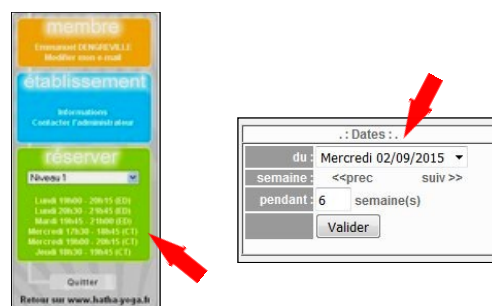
membre
Emmanuel DENGREVILLE
Modifier mon e-mail

établissement
Informations
Contacter l'administrateur

réserver
Niveau 1
Lundi 19h00 - 20h15 (ED)
Lundi 20h30 - 21h45 (ED)
Mardi 19h45 - 21h00 (ED)
Mercredi 17h30 - 18h45 (CT)
Mercredi 19h00 - 20h15 (CT)
Jeudi 18h30 - 19h45 (CT)

Quitter
Retour sur www.hatha-yoga.fr

. : Dates : .

| du : | Mercredi 02/09/2015 |
|---|---|
| semaine : | <<prec suiv >> |
| pendant : | 6 semaine(s) |
| | Valider |